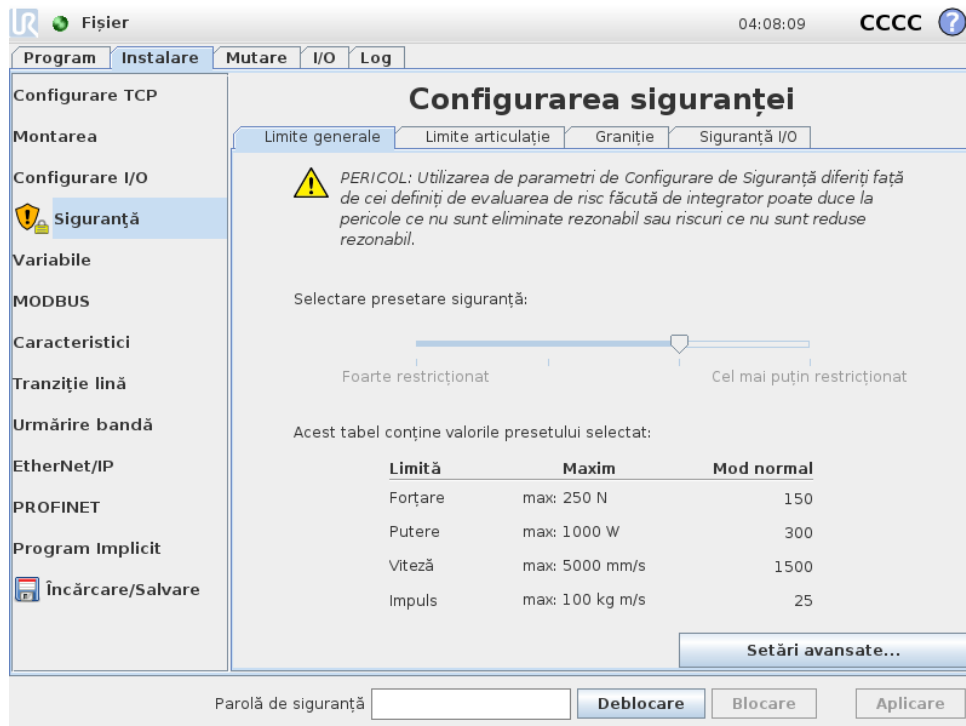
Fișier 04:08:09 CCCC ?

Program | Instalare | Mutare | I/O | Log

Configurare TCP
Montarea
Configurare I/O
Siguranță
Variabile
MODBUS
Caracteristici
Tranziție lină
Urmărire bandă
EtherNet/IP
PROFINET
Program Implicit
Încărcare/Salvare

Configurarea siguranței

Limite generale | Limite articulație | Granițe | Siguranță I/O

PERICOL: Utilizarea de parametri de Configurare de Siguranță diferiți față de cei definiți de evaluarea de risc făcută de integrator poate duce la pericole ce nu sunt eliminate rezonabil sau riscuri ce nu sunt reduse rezonabil.

Selectare presetare siguranță:

Foarte restricționat Cel mai puțin restricționat

Acest tabel conține valorile presetului selectat:

| Limită | Maxim | Mod normal |
|---|---|---|
| Forțare | max: 250 N | 150 |
| Putere | max: 1000 W | 300 |
| Viteză | max: 5000 mm/s | 1500 |
| Impuls | max: 100 kg m/s | 25 |

Setări avansate...

Parolă de siguranță Deblocare Blocare Aplicare